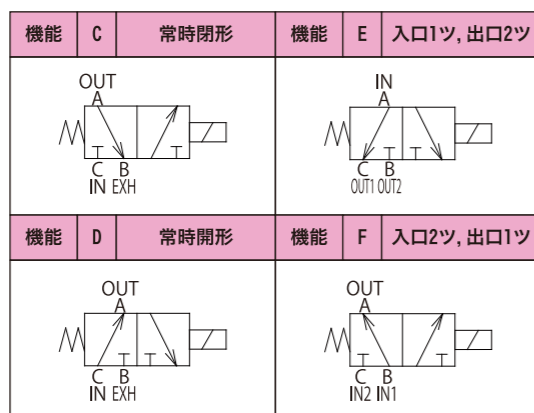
| 機能 | C | 常時閉形 | 機能 | E | 入口1ツ, 出口2ツ |
|---|---|---|---|---|---|
| OUT A C B IN EXH | | | IN A C B OUT1 OUT2 | | |
| 機能 | D | 常時開形 | 機能 | F | 入口2ツ, 出口1ツ |
| OUT A C B IN EXH | | | OUT A C B IN2 IN1 | | |